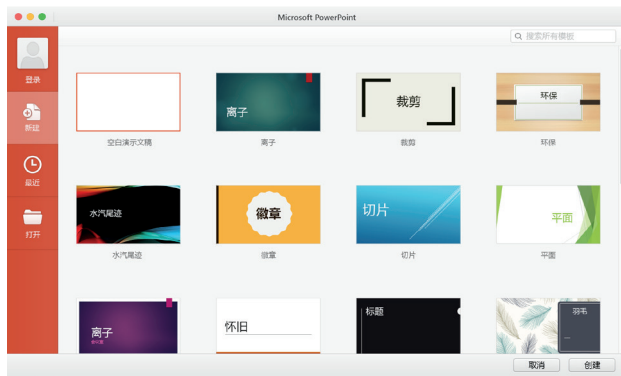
Microsoft PowerPoint

搜索所有模板

登录

新建

最近

打开

空白演示文稿

离子

离子

裁剪

裁剪

环保

环保

水汽尾迹

水汽尾迹

徽章

徽章

切片

切片

平面

平面

离子

怀旧

标题

羽毛

取消

创建